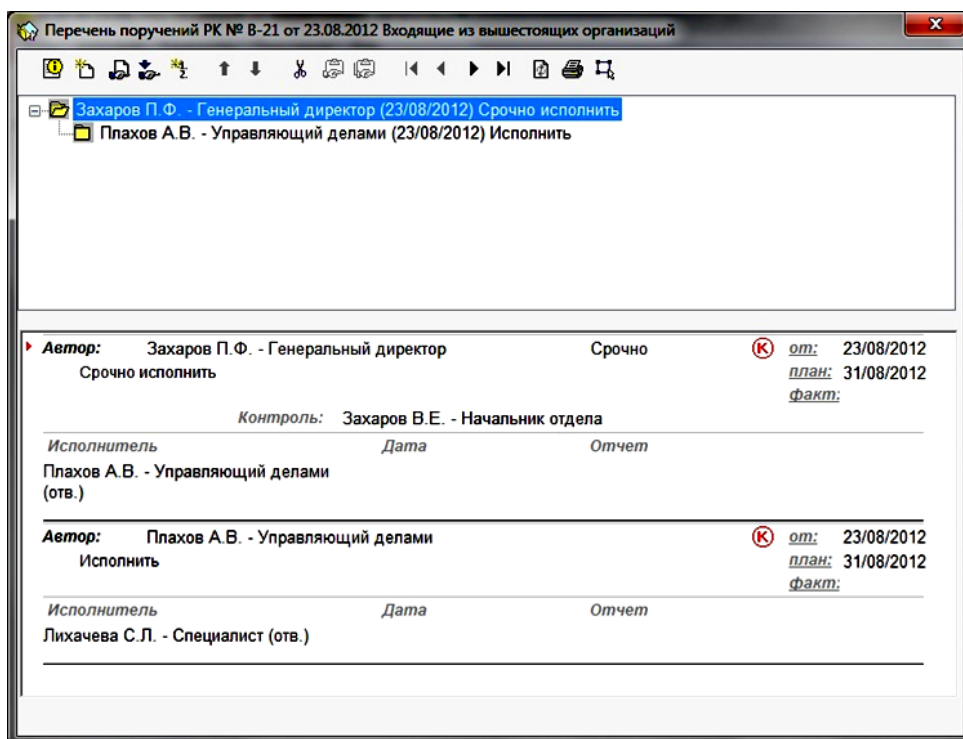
Перечень поручений РК № В-21 от 23.08.2012 Входящие из вышестоящих организаций

Захаров П.Ф. - Генеральный директор (23/08/2012) Срочно исполнить
Плахов А.В. - Управляющий делами (23/08/2012) Исполнить

Автор: Захаров П.Ф. - Генеральный директор Срочно К от: 23/08/2012
Срочно исполнить план: 31/08/2012
факт:
Контроль: Захаров В.Е. - Начальник отдела

| Исполнитель | Дата | Отчет |
|---|---|---|
| Плахов А.В. - Управляющий делами (отв.) | | |

Автор: Плахов А.В. - Управляющий делами К от: 23/08/2012
Исполнить план: 31/08/2012
факт:

| Исполнитель | Дата | Отчет |
|---|---|---|
| Лихачева С.Л. - Специалист (отв.) | | |